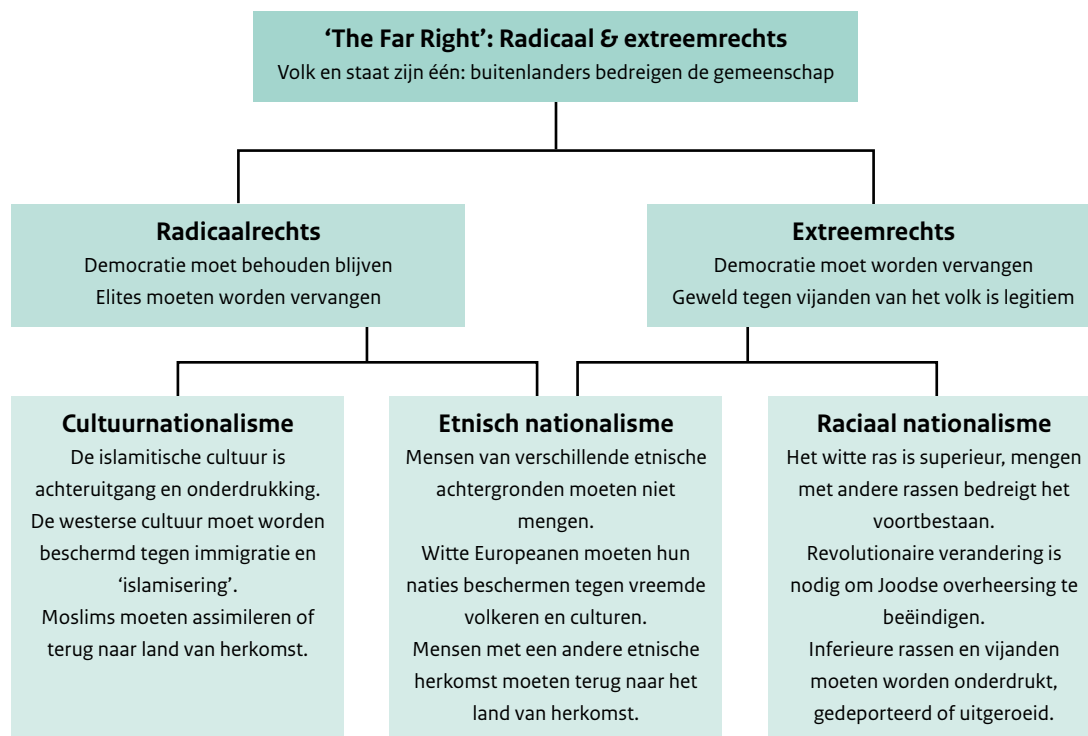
'The Far Right': Radicaal & extreemrechts
Volk en staat zijn één: buitenlanders bedreigen de gemeenschap

Radicaalrechts
Democratie moet behouden blijven
Elites moeten worden vervangen

Extreemrechts
Democratie moet worden vervangen
Geweld tegen vijanden van het volk is legitiem

Cultuurnationalisme
De islamitische cultuur is achteruitgang en onderdrukking.
De westerse cultuur moet worden beschermd tegen immigratie en 'islamisering'.
Moslims moeten assimileren of terug naar land van herkomst.

Etnisch nationalisme
Mensen van verschillende etnische achtergronden moeten niet mengen.
Witte Europeanen moeten hun naties beschermen tegen vreemde volkeren en culturen.
Mensen met een andere etnische herkomst moeten terug naar het land van herkomst.

Raciaal nationalisme
Het witte ras is superieur, mengen met andere rassen bedreigt het voortbestaan.
Revolutionaire verandering is nodig om Joodse overheersing te beëindigen.
Inferieure rassen en vijanden moeten worden onderdrukt, gedeporteerd of uitgeroeid.